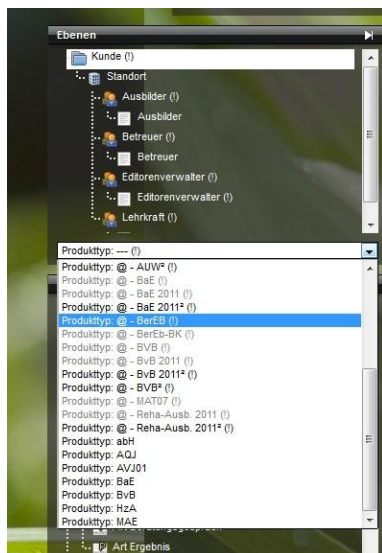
Ebenen

Kunde (!)
Standort
Ausbilder (!)
Ausbilder
Betreuer (!)
Betreuer
Editorenverwalter (!)
Editorenverwalter (!)
Lehrkraft (!)

Produkttyp: --- (!)
Produkttyp: @ - AUW² (!)
Produkttyp: @ - BaE (!)
Produkttyp: @ - BaE 2011 (!)
Produkttyp: @ - BaE 2011² (!)
Produkttyp: @ - BerEB (!)
Produkttyp: @ - BerEb-BK (!)
Produkttyp: @ - BVB (!)
Produkttyp: @ - BvB 2011 (!)
Produkttyp: @ - BvB 2011² (!)
Produkttyp: @ - BVB² (!)
Produkttyp: @ - MAT07 (!)
Produkttyp: @ - Reha-Ausb. 2011 (!)
Produkttyp: @ - Reha-Ausb. 2011² (!)
Produkttyp: abH
Produkttyp: AQJ
Produkttyp: AVJ01
Produkttyp: BaE
Produkttyp: BvB
Produkttyp: HzA
Produkttyp: MAE

Art Ergebnis